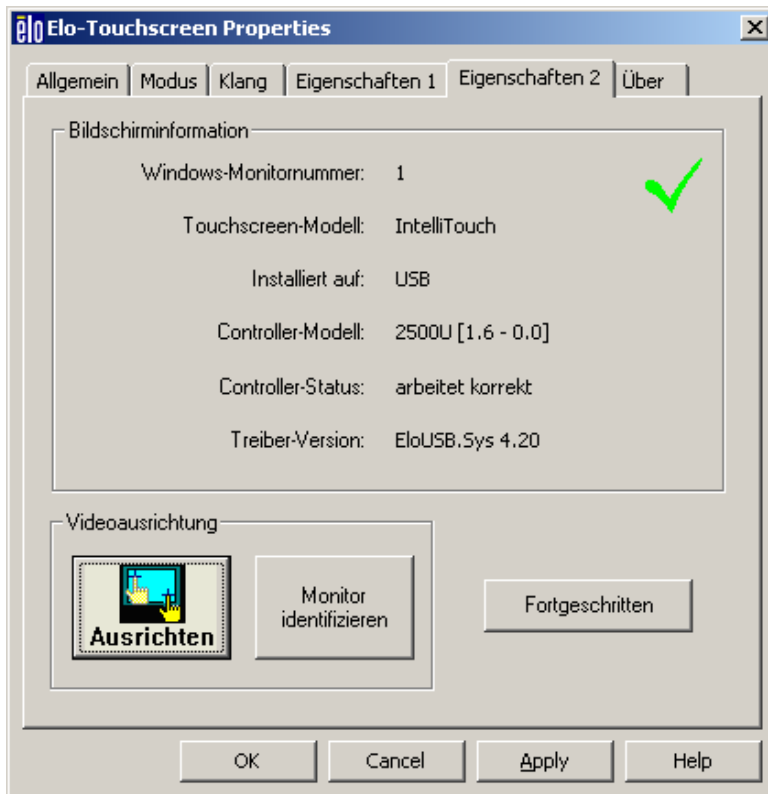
elo Elo-Touchscreen Properties

X

Allgemein | Modus | Klang | Eigenschaften 1 | Eigenschaften 2 | Über

Bildschirminformation

| | |
|---|---|
| Windows-Monitornummer: | 1 |
| Touchscreen-Modell: | IntelliTouch |
| Installiert auf: | USB |
| Controller-Modell: | 2500U [1.6 - 0.0] |
| Controller-Status: | arbeitet korrekt |
| Treiber-Version: | EloUSB.Sys 4.20 |

Videoausrichtung

Ausrichten

Monitor identifizieren

Fortgeschritten

OK

Cancel

Apply

Help